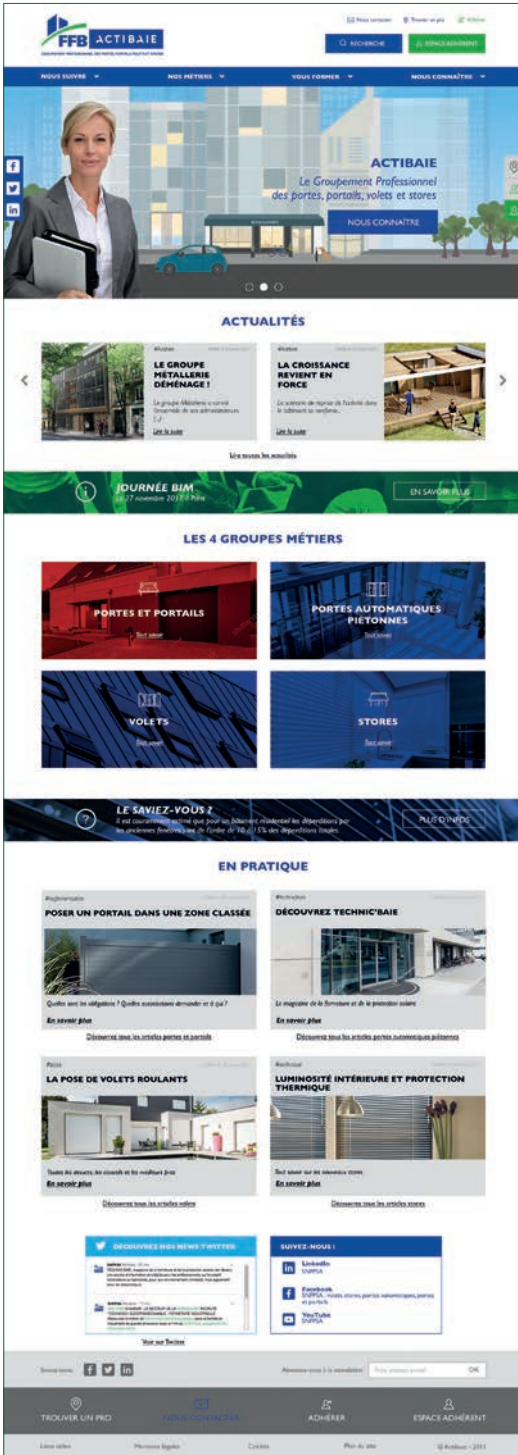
FFB ACTIBAIE

Nous contacter · Trouver un pro · Adhérer

RECHERCHE · ESPACE ADHÉRENT

NOUS SUIVRE · NOS MÉTIERS · VOUS FORMER · NOUS CONNAÎTRE

ACTIBAIE
Le Groupement Professionnel des portes, portails, volets et stores

NOUS CONNAÎTRE

ACTUALITÉS

LE GROUPE MÉTALLERIE DÉMÉNAGE !
Le groupe Métallerie a connu l'ensemble de ses administrateurs [...]
Lire la suite

LA CROISSANCE REVIENT EN FORCE
Le scénario de reprise de l'activité dans le bâtiment se renforce...
Lire la suite

Lire toutes les actualités

JOURNÉE BIM
Le 27 novembre 2017 à Paris

EN SAVOIR PLUS

LES 4 GROUPES MÉTIERS

PORTES ET PORTAILS
Tout savoir

PORTES AUTOMATIQUES PIÉTONNES
Tout savoir

VOLETS
Tout savoir

STORES
Tout savoir

LE SAVIEZ-VOUS ?
Il est couramment estimé que pour un bâtiment résidentiel les déperditions par les anciennes fenêtres sont de l'ordre de 10 à 15% des déperditions totales.

PLUS D'INFOS

EN PRATIQUE

#Réglementation
POSER UN PORTAIL DANS UNE ZONE CLASSÉE
Quelles sont les obligations ? Quelles autorisations demander et à qui ?
En savoir plus
Découvrez tous les articles portes et portails

#Technic'Baie
DÉCOUVREZ TECHNIC'BAIE
Le magazine de la fermeture et de la protection solaire
En savoir plus
Découvrez tous les articles portes automatiques piétonnes

#Pose
LA POSE DE VOLETS ROULANTS
Toutes les astuces, les conseils et les meilleurs feux
En savoir plus
Découvrez tous les articles volets

#Technique
LUMINOSITÉ INTÉRIEURE ET PROTECTION THERMIQUE
Tout savoir sur les nouveaux stores
En savoir plus
Découvrez tous les articles stores

DÉCOUVREZ NOS NEWS TWITTER
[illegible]
Voir sur Twitter

SUIVEZ-NOUS :
LinkedIn
SNFPSA
Facebook
SNFPSA : volets, stores, portes automatiques, portes et portails
YouTube
SNFPSA

Suivez-nous

Abonnez-vous à la newsletter · Votre adresse email · OK

TROUVER UN PRO · NOUS CONTACTER · ADHÉRER · ESPACE ADHÉRENT

Liens utiles · Mentions légales · Cookies · Plan du site · © Actibaie - 2017